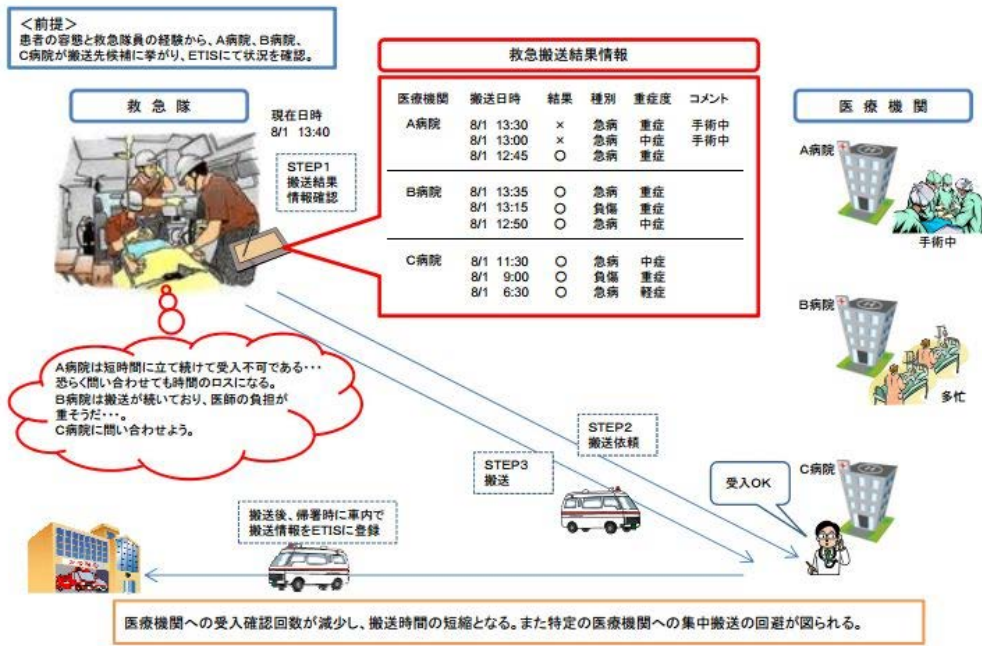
＜前提＞
患者の容態と救急隊員の経験から、A病院、B病院、C病院が搬送先候補に挙がり、ETISにて状況を確認。

救急隊

現在日時
8/1　13:40

STEP1
搬送結果
情報確認

救急搬送結果情報

| 医療機関 | 搬送日時 | 結果 | 種別 | 重症度 | コメント |
|---|---|---|---|---|---|
| A病院 | 8/1　13:30 | × | 急病 | 重症 | 手術中 |
| | 8/1　13:00 | × | 急病 | 中症 | 手術中 |
| | 8/1　12:45 | ○ | 急病 | 重症 | |
| B病院 | 8/1　13:35 | ○ | 急病 | 重症 | |
| | 8/1　13:15 | ○ | 負傷 | 重症 | |
| | 8/1　12:50 | ○ | 急病 | 中症 | |
| C病院 | 8/1　11:30 | ○ | 急病 | 中症 | |
| | 8/1　9:00 | ○ | 負傷 | 重症 | |
| | 8/1　6:30 | ○ | 急病 | 軽症 | |

医療機関

A病院

手術中

B病院

多忙

C病院

受入OK

A病院は短時間に立て続けて受入不可である・・・
恐らく問い合わせても時間のロスになる。
B病院は搬送が続いており、医師の負担が重そうだ・・・。
C病院に問い合わせよう。

STEP2
搬送依頼

STEP3
搬送

搬送後、帰署時に車内で
搬送情報をETISに登録

医療機関への受入確認回数が減少し、搬送時間の短縮となる。また特定の医療機関への集中搬送の回避が図られる。